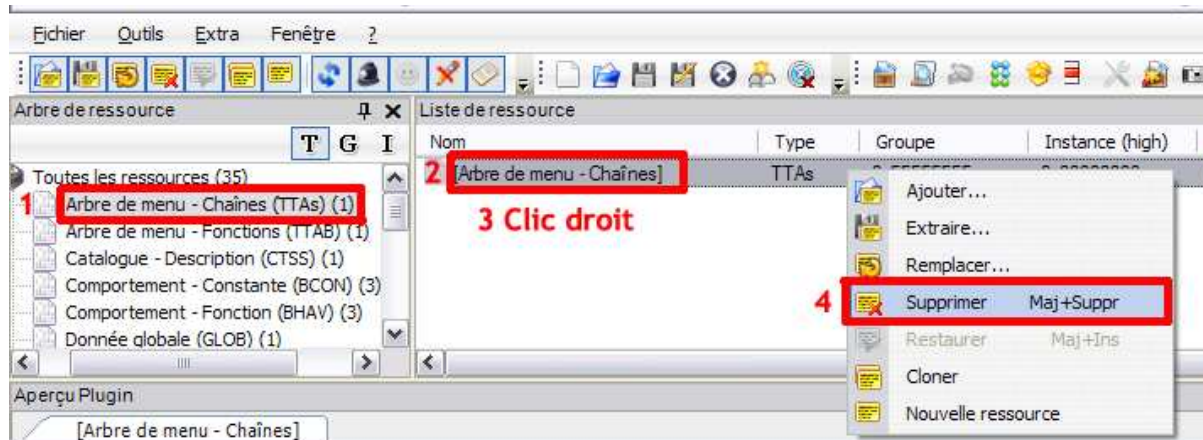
Fichier Outils Extra Fenêtre ?

Arbre de ressource

T G I

Toutes les ressources (35)

1 Arbre de menu - Chaînes (TTAs) (1)

Arbre de menu - Fonctions (TTAB) (1)

Catalogue - Description (CTSS) (1)

Comportement - Constante (BCON) (3)

Comportement - Fonction (BHAV) (3)

Donnée globale (GLOB) (1)

Liste de ressource

| Nom | Type | Groupe | Instance (high) |
|---|---|---|---|
| 2 [Arbre de menu - Chaînes] | TTAs | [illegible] | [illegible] |

3 Clic droit

Ajouter...

Extraire...

Remplacer...

4 Supprimer Maj+Suppr

Restaurer Maj+Ins

Cloner

Nouvelle ressource

Aperçu Plugin

[Arbre de menu - Chaînes]